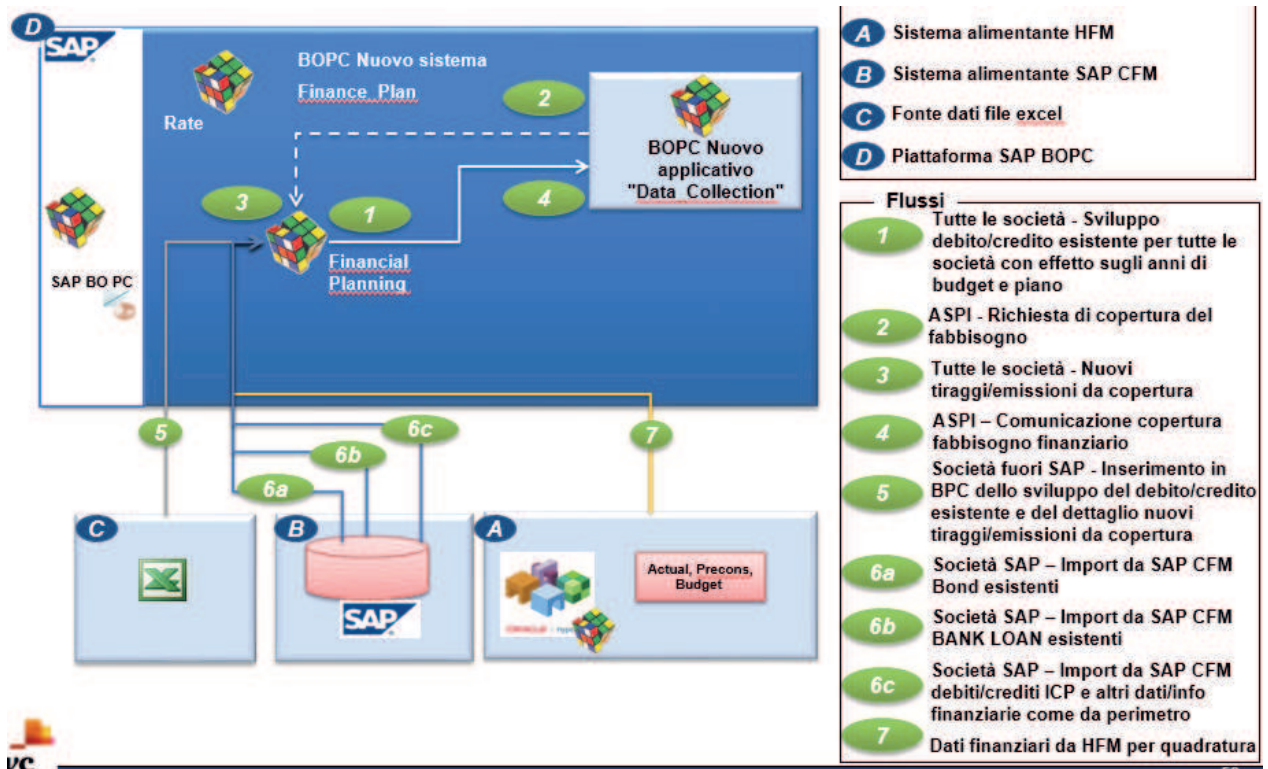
D SAP

BOPC Nuovo sistema

Finance Plan

Rate

2

BOPC Nuovo applicativo "Data Collection"

3

1

4

SAP BO PC

Financial Planning

5

6c

7

6b

6a

C

B

A

SAP

Actual, Precons, Budget

A Sistema alimentante HFM

B Sistema alimentante SAP CFM

C Fonte dati file excel

D Piattaforma SAP BOPC

Flussi

1 Tutte le società - Sviluppo debito/credito esistente per tutte le società con effetto sugli anni di budget e piano

2 ASPI - Richiesta di copertura del fabbisogno

3 Tutte le società - Nuovi tiraggi/emissioni da copertura

4 ASPI – Comunicazione copertura fabbisogno finanziario

5 Società fuori SAP - Inserimento in BPC dello sviluppo del debito/credito esistente e del dettaglio nuovi tiraggi/emissioni da copertura

6a Società SAP – Import da SAP CFM Bond esistenti

6b Società SAP – Import da SAP CFM BANK LOAN esistenti

6c Società SAP – Import da SAP CFM debiti/crediti ICP e altri dati/info finanziarie come da perimetro

7 Dati finanziari da HFM per quadratura